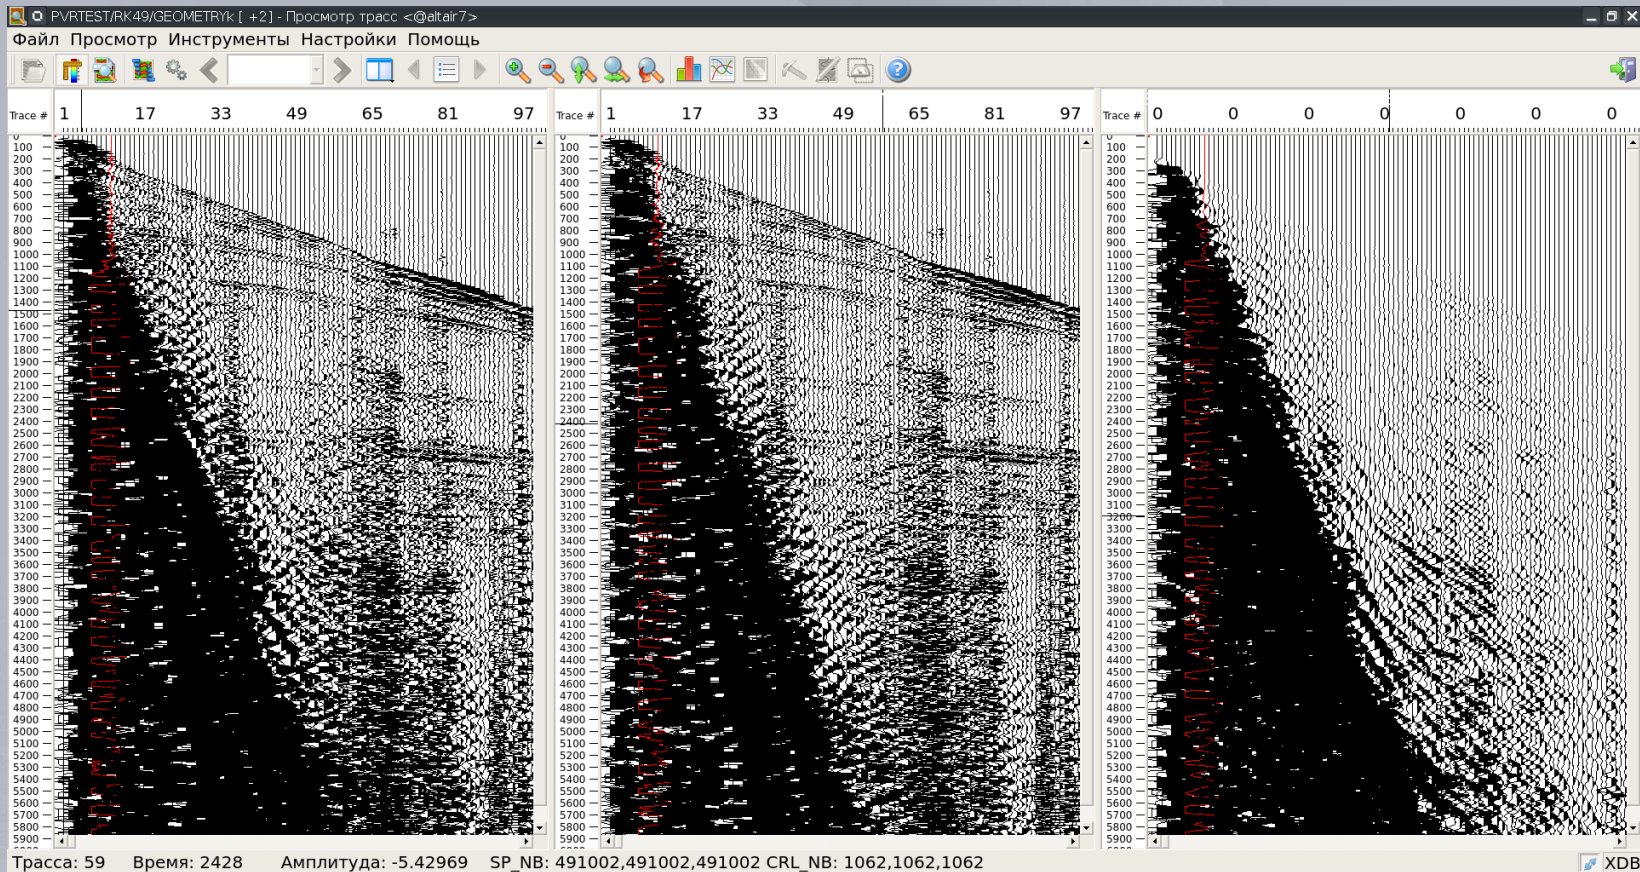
PVRTEST/RK49/GEOMETRYk [ +2] - Просмотр трасс <@altair7>

Файл Просмотр Инструменты Настройки Помощь

Trace # 1 17 33 49 65 81 97

0 100 200 300 400 500 600 700 800 900 1000 1100 1200 1300 1400 1500 1600 1700 1800 1900 2000 2100 2200 2300 2400 2500 2600 2700 2800 2900 3000 3100 3200 3300 3400 3500 3600 3700 3800 3900 4000 4100 4200 4300 4400 4500 4600 4700 4800 4900 5000 5100 5200 5300 5400 5500 5600 5700 5800 5900

Trace # 1 17 33 49 65 81 97

0 100 200 300 400 500 600 700 800 900 1000 1100 1200 1300 1400 1500 1600 1700 1800 1900 2000 2100 2200 2300 2400 2500 2600 2700 2800 2900 3000 3100 3200 3300 3400 3500 3600 3700 3800 3900 4000 4100 4200 4300 4400 4500 4600 4700 4800 4900 5000 5100 5200 5300 5400 5500 5600 5700 5800 5900

Trace # 0 0 0 0 0 0 0

0 100 200 300 400 500 600 700 800 900 1000 1100 1200 1300 1400 1500 1600 1700 1800 1900 2000 2100 2200 2300 2400 2500 2600 2700 2800 2900 3000 3100 3200 3300 3400 3500 3600 3700 3800 3900 4000 4100 4200 4300 4400 4500 4600 4700 4800 4900 5000 5100 5200 5300 5400 5500 5600 5700 5800 5900

Трасса: 59 Время: 2428 Амплитуда: -5.42969 SP_NB: 491002,491002,491002 CRL_NB: 1062,1062,1062 XDB